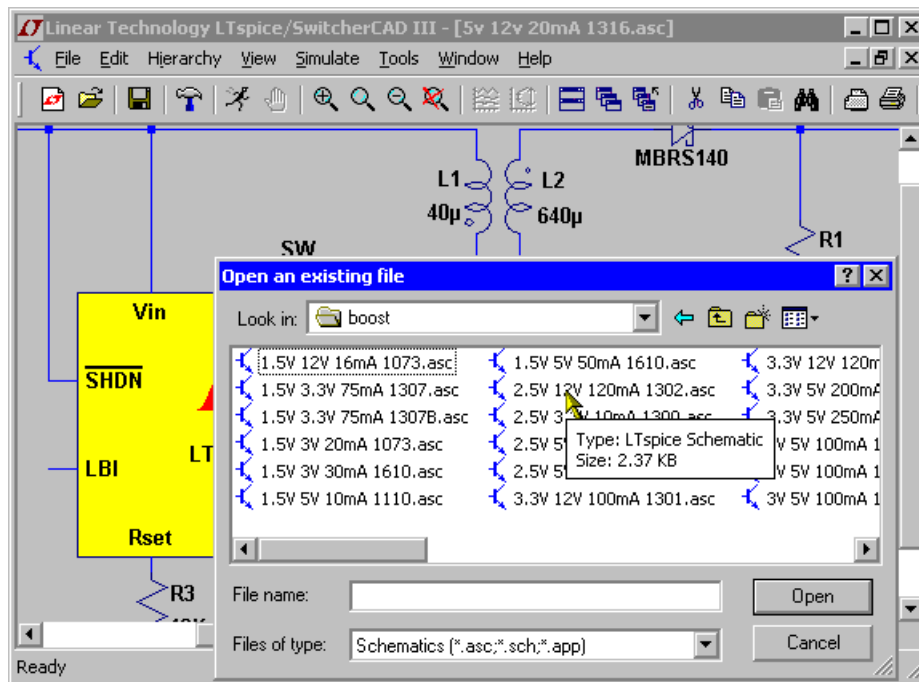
Linear Technology LTspice/SwitcherCAD III - [5v 12v 20mA 1316.asc]

File Edit Hierarchy View Simulate Tools Window Help

MBRS140

L1 L2

40μ 640μ

R1

SW

Vin

SHDN

LBI

LT

Rset

R3

Open an existing file

Look in: boost

1.5V 12V 16mA 1073.asc
1.5V 3.3V 75mA 1307.asc
1.5V 3.3V 75mA 1307B.asc
1.5V 3V 20mA 1073.asc
1.5V 3V 30mA 1610.asc
1.5V 5V 10mA 1110.asc

1.5V 5V 50mA 1610.asc
2.5V 12V 120mA 1302.asc
2.5V 3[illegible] 10mA 1300.asc
2.5V 5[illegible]
2.5V 5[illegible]
3.3V 12V 100mA 1301.asc

3.3V 12V 120m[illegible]
3.3V 5V 200mA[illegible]
3.3V 5V 250mA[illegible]
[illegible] 5V 100mA 1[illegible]
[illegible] 5V 100mA 1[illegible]
3V 5V 100mA 1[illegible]

Type: LTspice Schematic
Size: 2.37 KB

File name:

Open

Files of type: Schematics (*.asc;*.sch;*.app)

Cancel

Ready